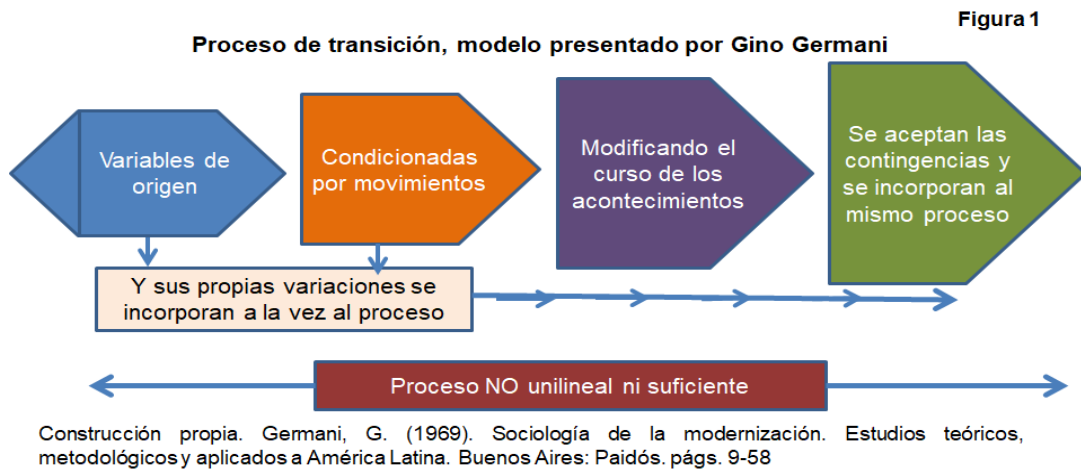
Figura 1

Proceso de transición, modelo presentado por Gino Germani

Variables de origen

Condicionadas por movimientos

Modificando el curso de los acontecimientos

Se aceptan las contingencias y se incorporan al mismo proceso

Y sus propias variaciones se incorporan a la vez al proceso

Proceso NO unilineal ni suficiente

Construcción propia. Germani, G. (1969). Sociología de la modernización. Estudios teóricos, metodológicos y aplicados a América Latina. Buenos Aires: Paidós. págs. 9-58